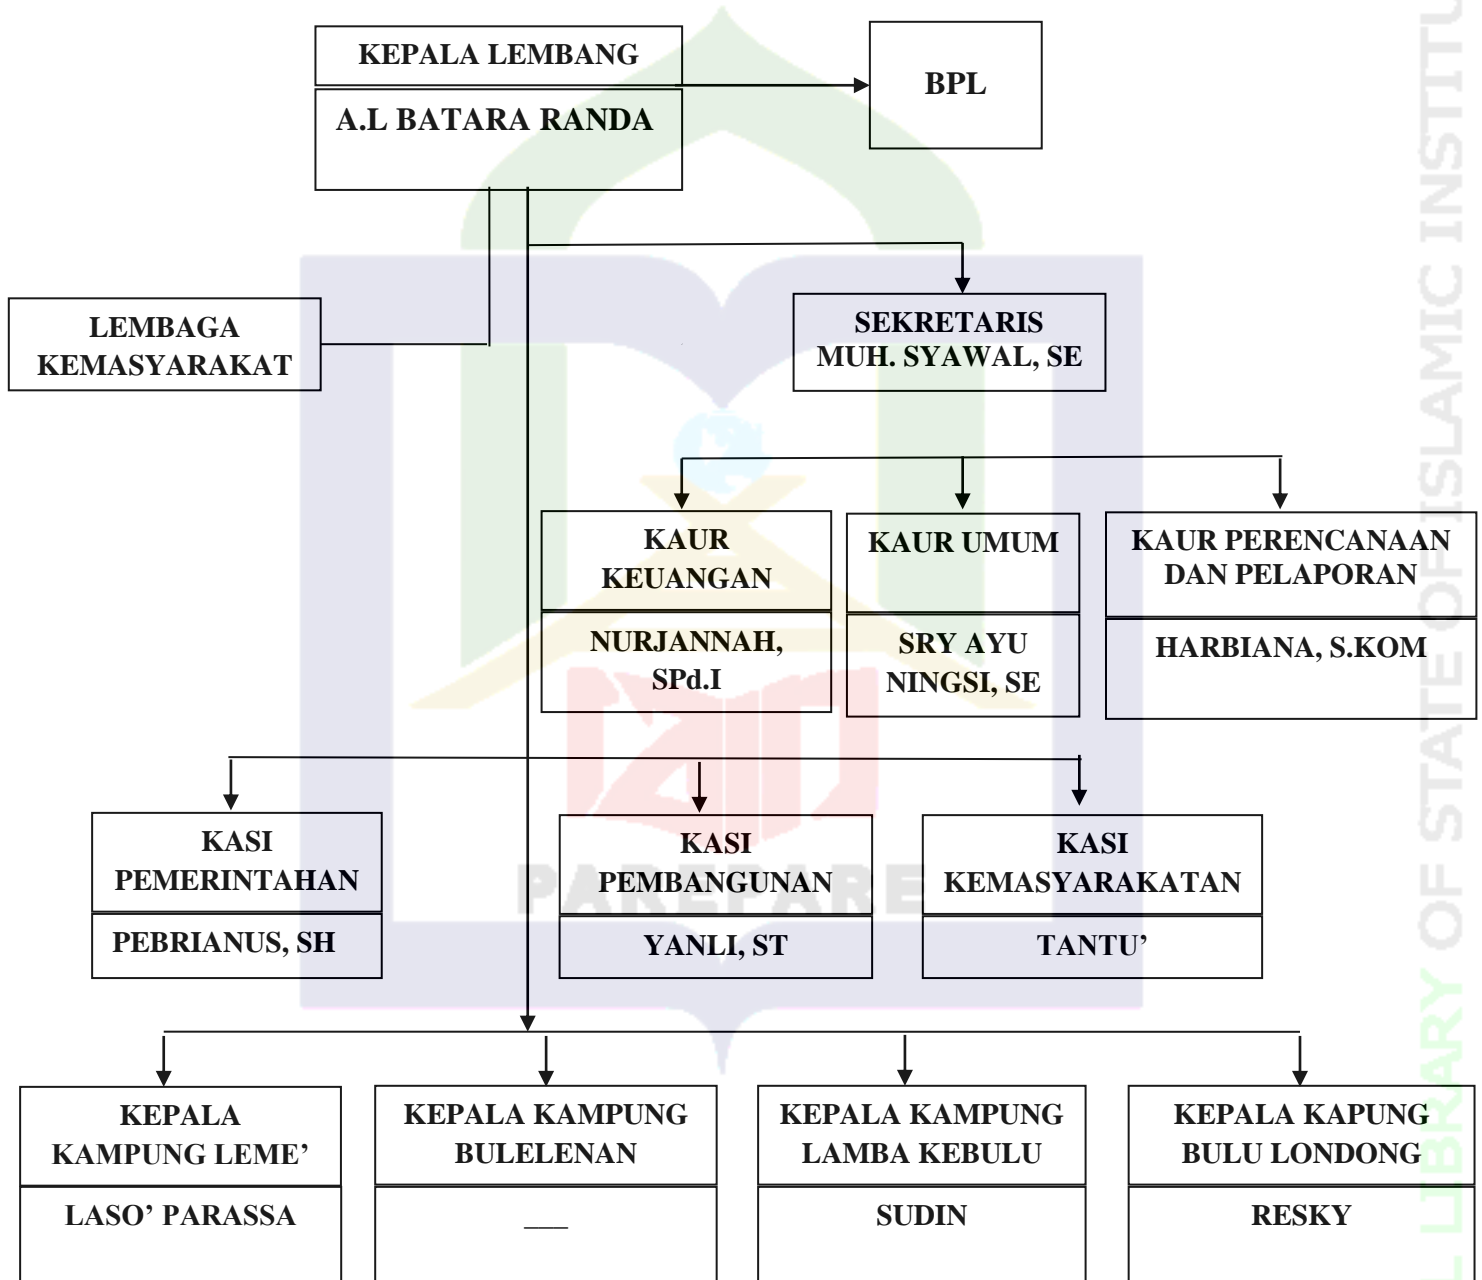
KEPALA LEMBANG
A.L BATARA RANDA

BPL

LEMBAGA KEMASYARAKAT

SEKRETARIS
MUH. SYAWAL, SE

KAUR KEUANGAN
NURJANNAH, SPd.I

KAUR UMUM
SRY AYU NINGSI, SE

KAUR PERENCANAAN DAN PELAPORAN
HARBIANA, S.KOM

KASI PEMERINTAHAN
PEBRIANUS, SH

KASI PEMBANGUNAN
YANLI, ST

KASI KEMASYARAKATAN
TANTU'

KEPALA KAMPUNG LEME'
LASO' PARASSA

KEPALA KAMPUNG BULELENAN
___

KEPALA KAMPUNG LAMBA KEBULU
SUDIN

KEPALA KAPUNG BULU LONDONG
RESKY

PAREPARE

STATE ISLAMIC INSTITUTE OF LIBRARY